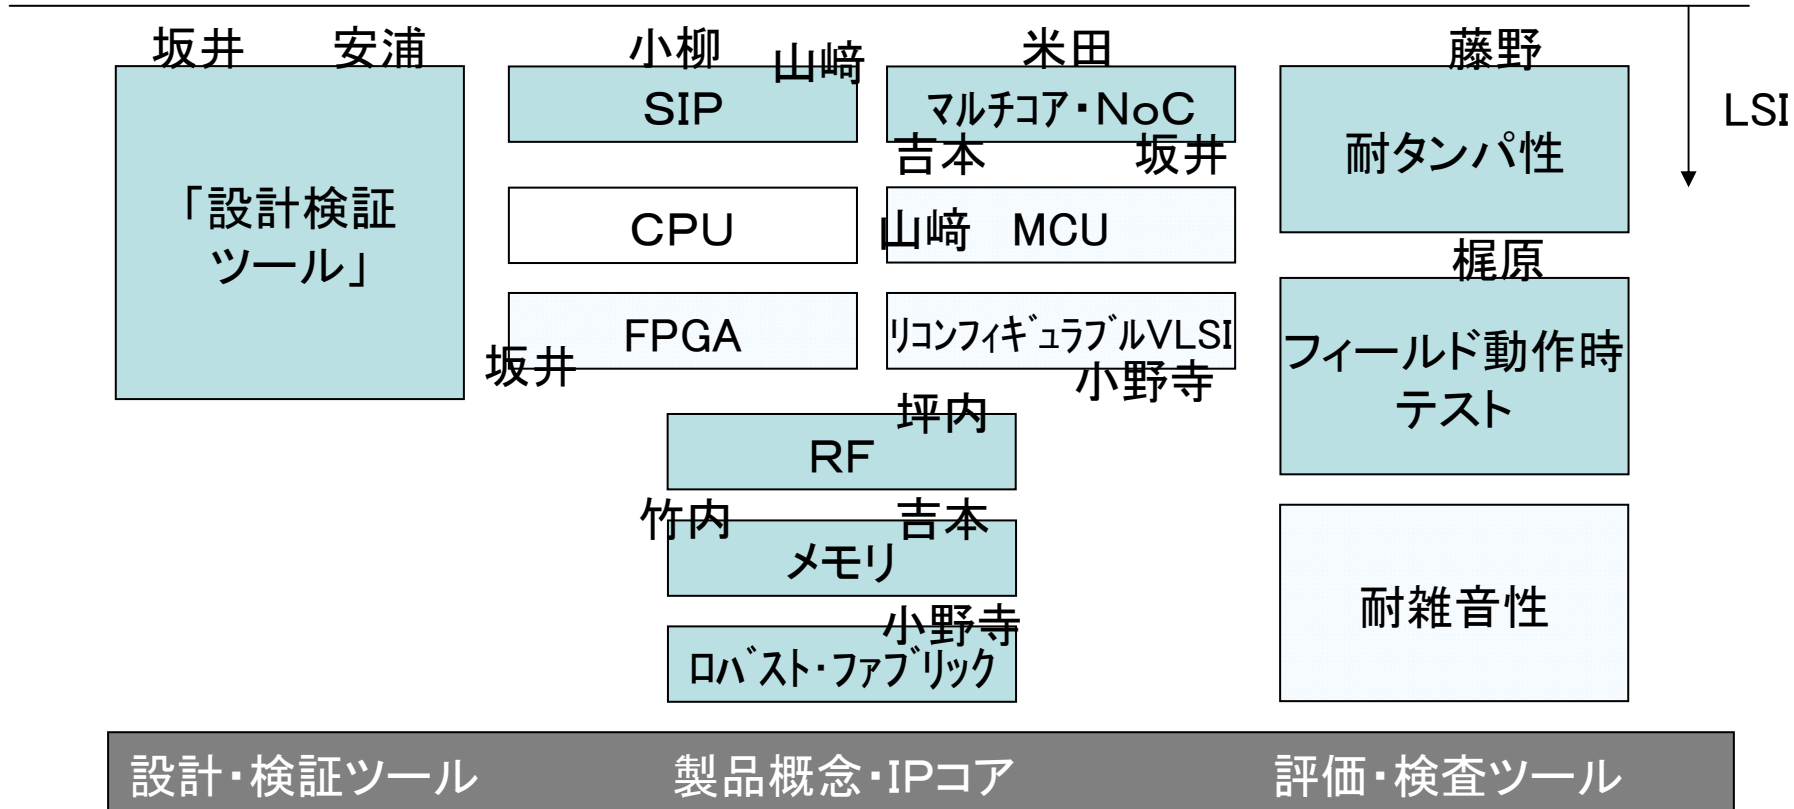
坂井　安浦

「設計検証ツール」

小柳　山﨑

SIP

CPU

FPGA

坂井

米田

マルチコア・NoC

吉本　坂井

山﨑　MCU

リコンフィギュラブルVLSI

小野寺

坪内

RF

竹内　吉本

メモリ

小野寺

ロバスト・ファブリック

藤野

耐タンパ性

梶原

フィールド動作時テスト

耐雑音性

LSI

設計・検証ツール　製品概念・IPコア　評価・検査ツール